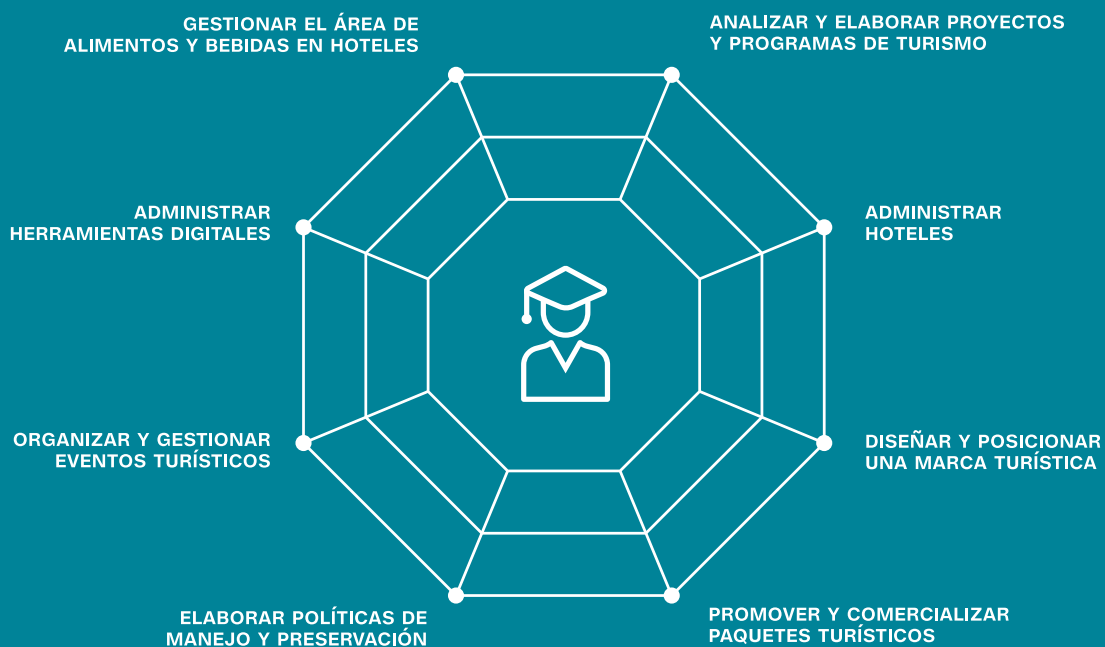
GESTIONAR EL ÁREA DE ALIMENTOS Y BEBIDAS EN HOTELES

ANALIZAR Y ELABORAR PROYECTOS Y PROGRAMAS DE TURISMO

ADMINISTRAR HERRAMIENTAS DIGITALES

ADMINISTRAR HOTELES

ORGANIZAR Y GESTIONAR EVENTOS TURÍSTICOS

DISEÑAR Y POSICIONAR UNA MARCA TURÍSTICA

ELABORAR POLÍTICAS DE MANEJO Y PRESERVACIÓN

PROMOVER Y COMERCIALIZAR PAQUETES TURÍSTICOS